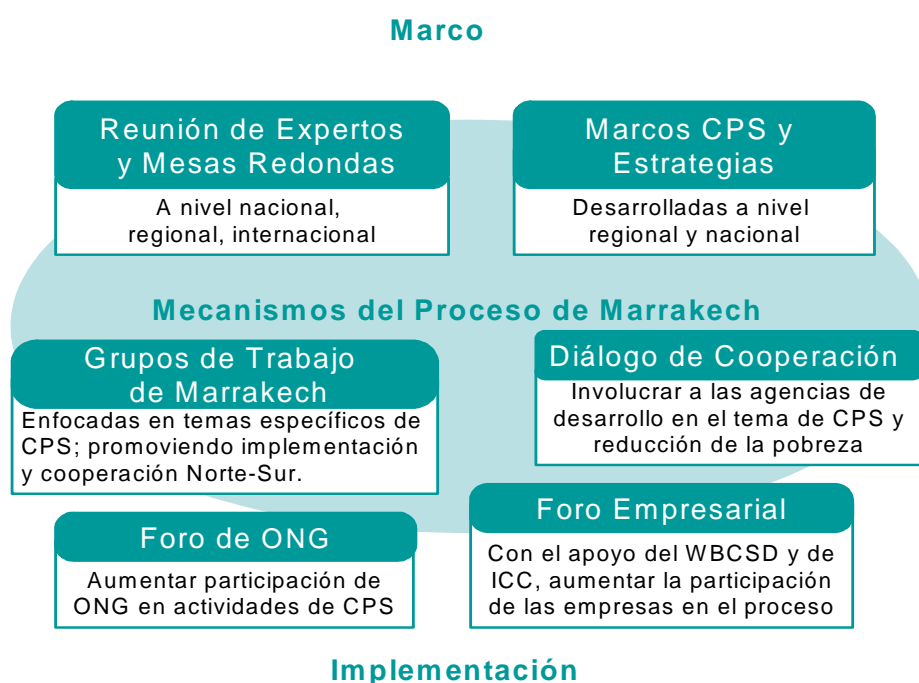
Marco

Reunión de Expertos y Mesas Redondas

A nivel nacional, regional, internacional

Marcos CPS y Estrategias

Desarrolladas a nivel regional y nacional

Mecanismos del Proceso de Marrakech

Grupos de Trabajo de Marrakech

Enfocadas en temas específicos de CPS; promoviendo implementación y cooperación Norte-Sur.

Diálogo de Cooperación

Involucrar a las agencias de desarrollo en el tema de CPS y reducción de la pobreza

Foro de ONG

Aumentar participación de ONG en actividades de CPS

Foro Empresarial

Con el apoyo del WBCSD y de ICC, aumentar la participación de las empresas en el proceso

Implementación